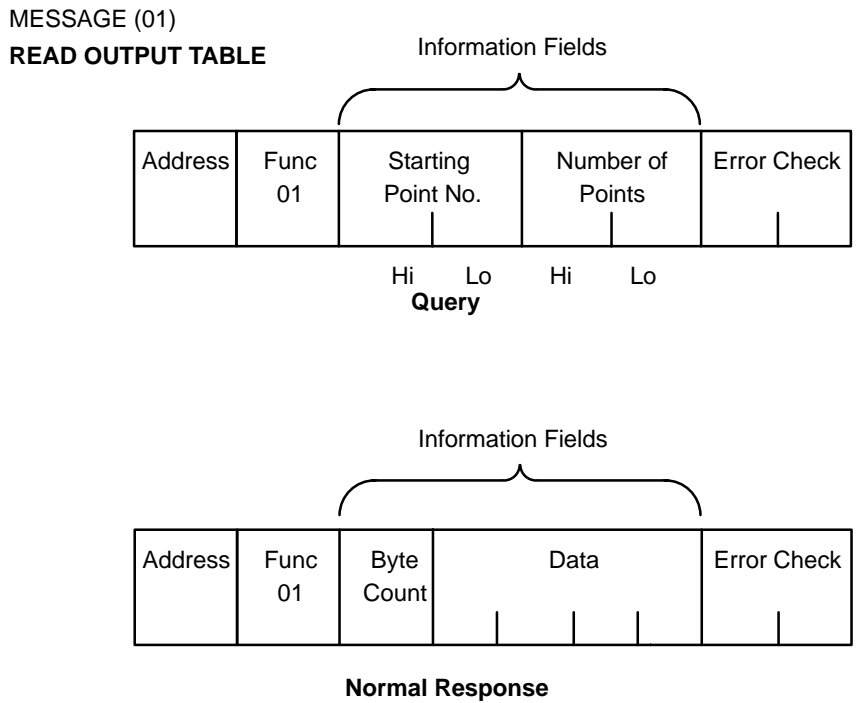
MESSAGE (01)
**READ OUTPUT TABLE**

Information Fields

| Address | Func 01 | Starting Point No. | Number of Points | Error Check |
|---|---|---|---|---|

Hi Lo Hi Lo
**Query**

Information Fields

| Address | Func 01 | Byte Count | Data | Error Check |
|---|---|---|---|---|

**Normal Response**